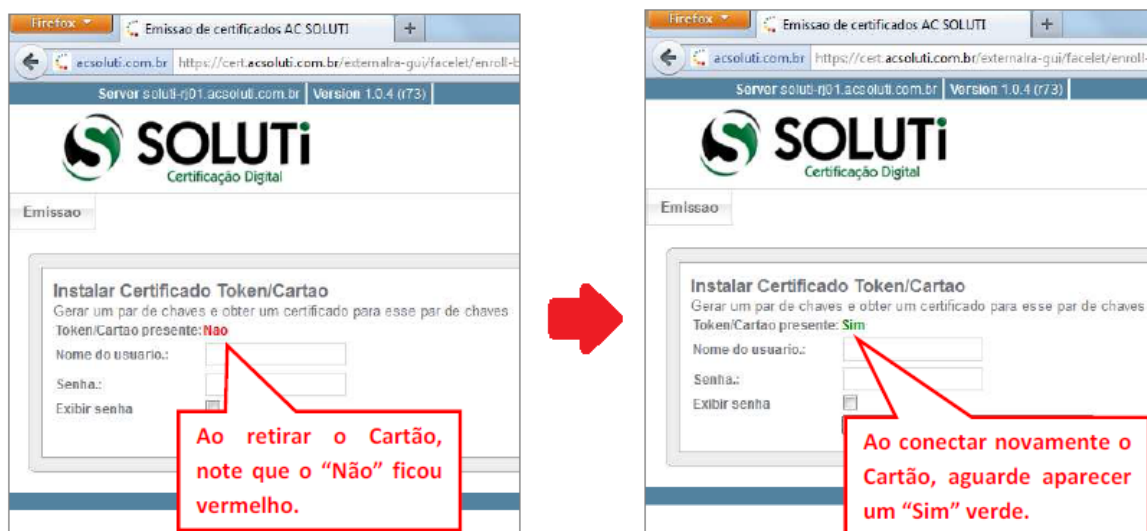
Firefox
Emissao de certificados AC SOLUTI
+
acsoluti.com.br https://cert.acsoluti.com.br/externalra-gui/facelet/enroll-b
Server soluti-rj01.acsoluti.com.br | Version 1.0.4 (r73)

SOLUTi
Certificação Digital

Emissao

Instalar Certificado Token/Cartao
Gerar um par de chaves e obter um certificado para esse par de chaves
Token/Cartao presente: Nao
Nome do usuario.:
Senha.:
Exibir senha

Ao retirar o Cartão, note que o "Não" ficou vermelho.

Firefox
Emissao de certificados AC SOLUTI
+
acsoluti.com.br https://cert.acsoluti.com.br/externalra-gui/facelet/enroll-
Server soluti-rj01.acsoluti.com.br | Version 1.0.4 (r73)

SOLUTi
Certificação Digital

Emissao

Instalar Certificado Token/Cartao
Gerar um par de chaves e obter um certificado para esse par de chaves
Token/Cartao presente: Sim
Nome do usuario.:
Senha.:
Exibir senha

Ao conectar novamente o Cartão, aguarde aparecer um "Sim" verde.